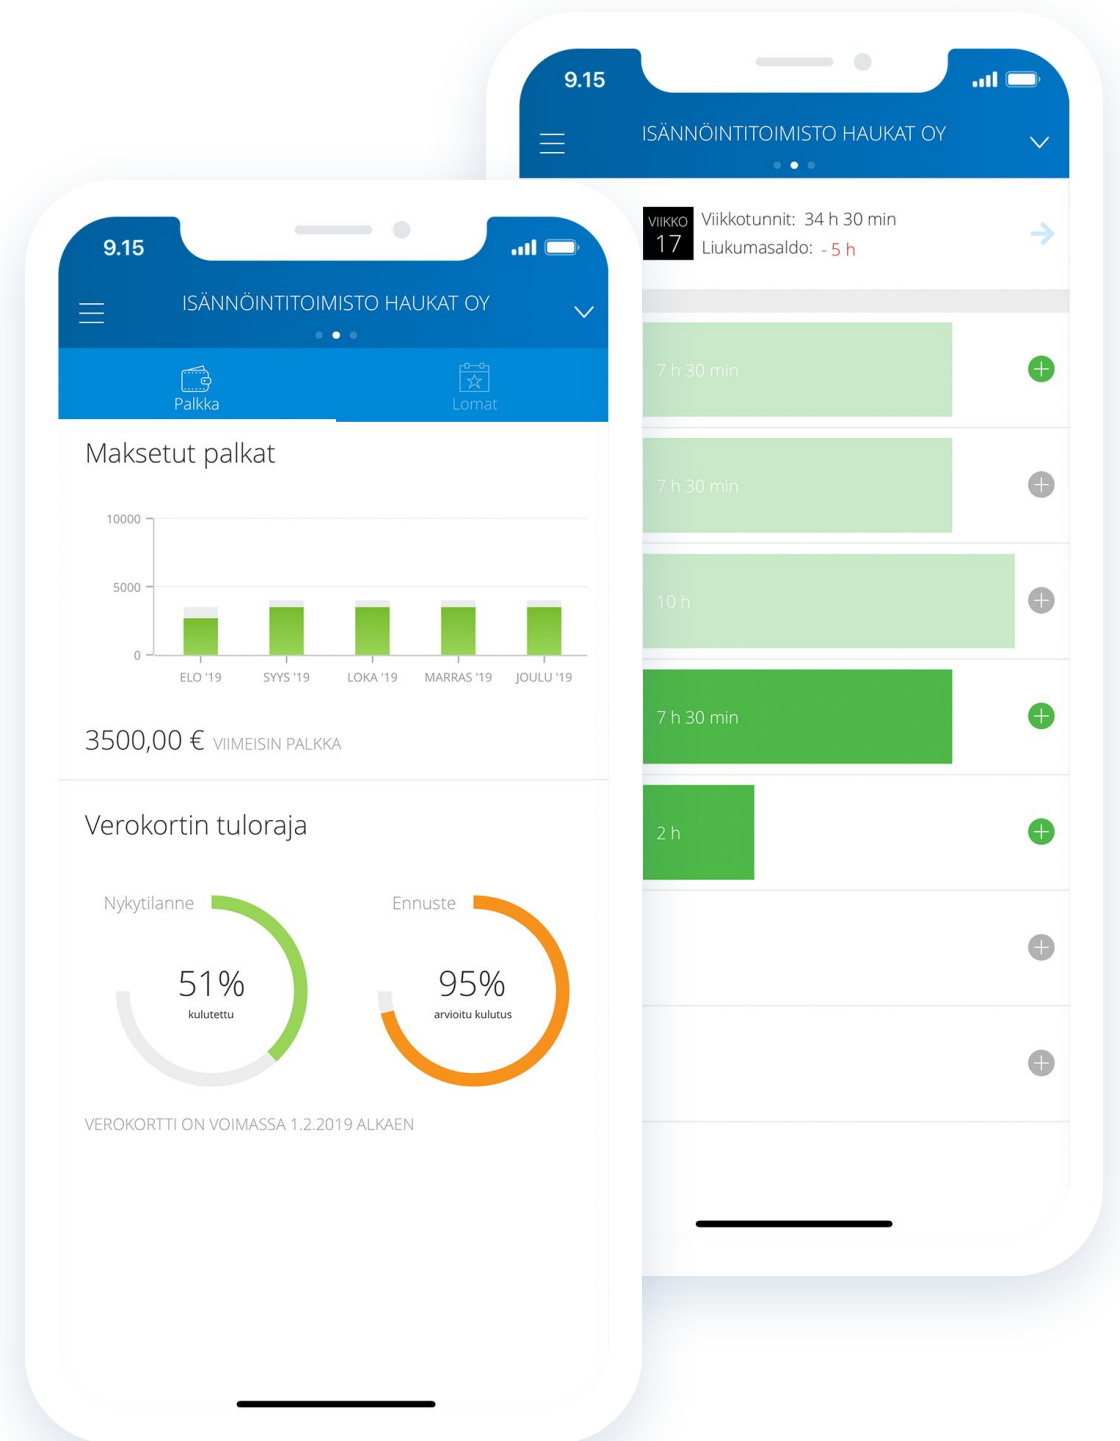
9.15

ISÄNNÖINTITOIMISTO HAUKAT OY

Palkka

Lomat

Maksetut palkat

10000
5000
0

ELO '19
SYYS '19
LOKA '19
MARRAS '19
JOULU '19

3500,00 € VIIMEISIN PALKKA

Verokortin tuloraja

Nykytilanne

51%
kulutettu

Ennuste

95%
arvioitu kulutus

VEROKORTTI ON VOIMASSA 1.2.2019 ALKAEN

9.15

ISÄNNÖINTITOIMISTO HAUKAT OY

VIIKKO
17

Viikkotunnit: 34 h 30 min
Liukumasaldo: - 5 h

7 h 30 min

7 h 30 min

10 h

7 h 30 min

2 h